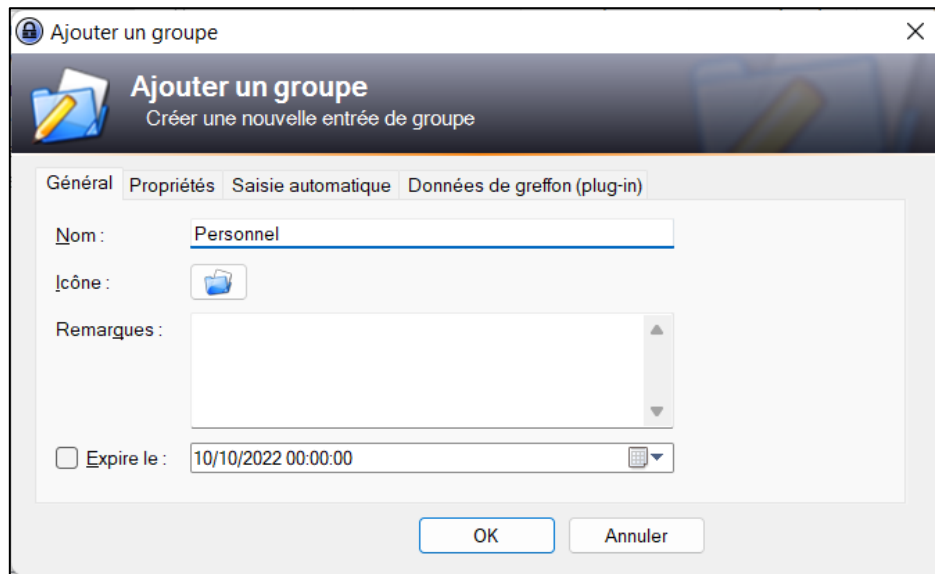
Ajouter un groupe

Ajouter un groupe
Créer une nouvelle entrée de groupe

Général | Propriétés | Saisie automatique | Données de greffon (plug-in)

Nom : Personnel

Icône :

Remarques :

Expire le : 10/10/2022 00:00:00

OK | Annuler